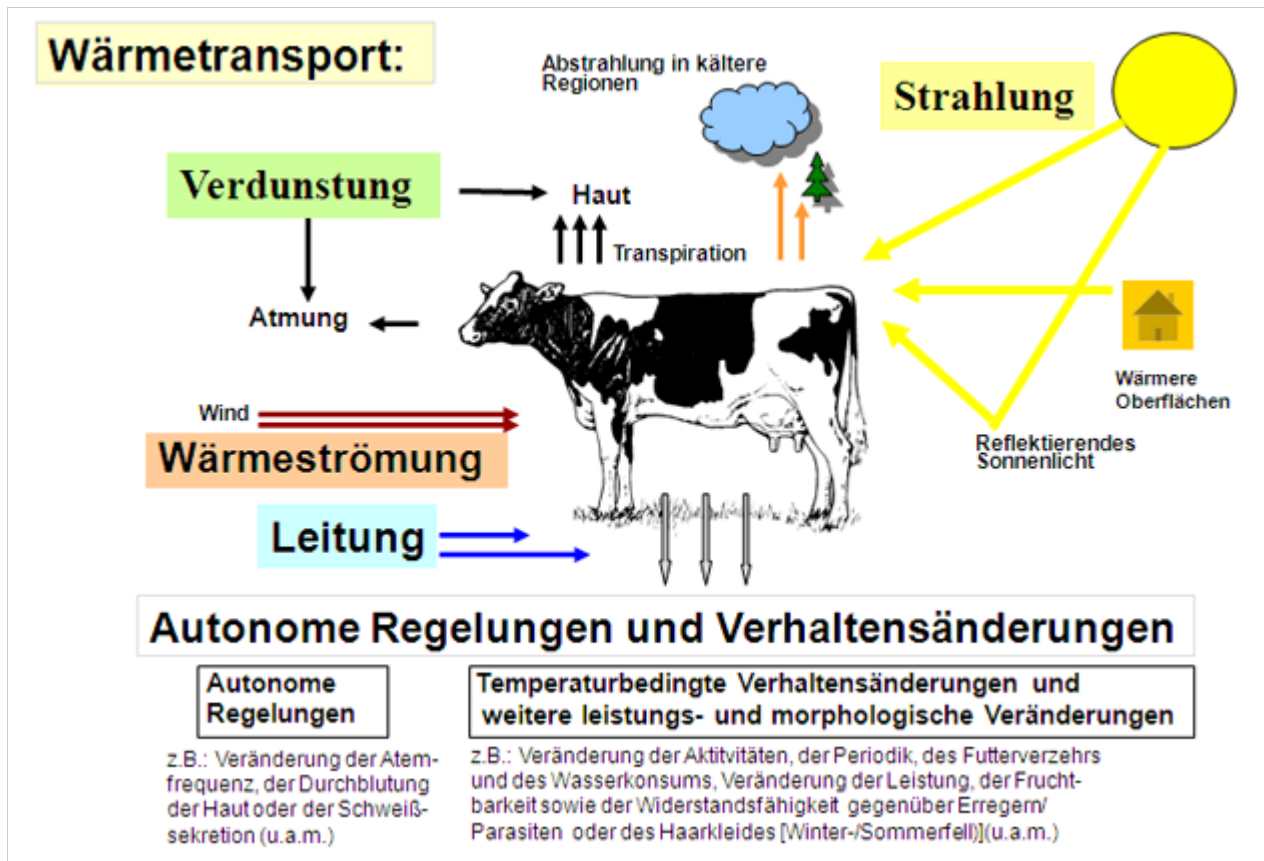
Wärmetransport:

Abstrahlung in kältere Regionen

Strahlung

Verdunstung

Haut

Transpiration

Atmung

Wärmere Oberflächen

Wind

Wärmeströmung

Reflektierendes Sonnenlicht

Leitung

Autonome Regelungen und Verhaltensänderungen

Autonome Regelungen

z.B.: Veränderung der Atemfrequenz, der Durchblutung der Haut oder der Schweißsekretion (u.a.m.)

Temperaturbedingte Verhaltensänderungen und weitere leistungs- und morphologische Veränderungen

z.B.: Veränderung der Aktitvitäten, der Periodik, des Futterverzehrs und des Wasserkonsums, Veränderung der Leistung, der Fruchtbarkeit sowie der Widerstandsfähigkeit gegenüber Erregern/ Parasiten oder des Haarkleides [Winter-/Sommerfell](u.a.m.)